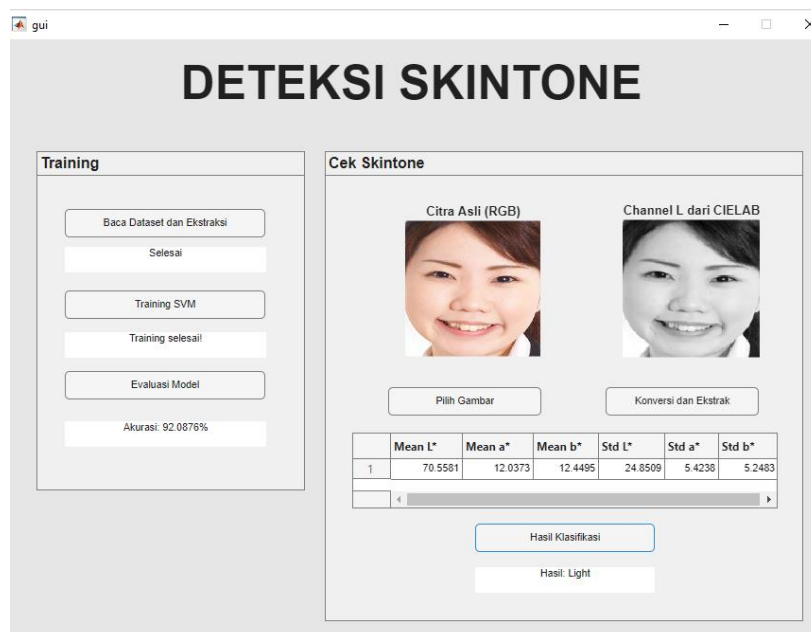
gui

DETEKSI SKINTONE

Training

Baca Dataset dan Ekstraksi

Selesai

Training SVM

Training selesai!

Evaluasi Model

Akurasi: 92.0876%

Cek Skintone

Citra Asli (RGB)

Channel L dari CIELAB

Pilih Gambar

Konversi dan Ekstrak

| | Mean L* | Mean a* | Mean b* | Std L* | Std a* | Std b* |
|---|---|---|---|---|---|---|
| 1 | 70.5581 | 12.0373 | 12.4495 | 24.8509 | 5.4238 | 5.2483 |

Hasil Klasifikasi

Hasil: Light